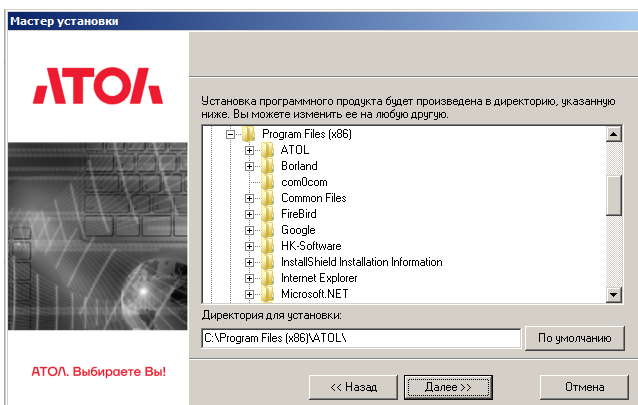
Мастер установки

АТОЛ

Установка программного продукта будет произведена в директорию, указанную ниже. Вы можете изменить ее на любую другую.

Program Files (x86)
ATOL
Borland
com0com
Common Files
FireBird
Google
HK-Software
InstallShield Installation Information
Internet Explorer
Microsoft.NET

Директория для установки:
C:\Program Files (x86)\ATOL\
По умолчанию

АТОЛ. Выбираете Вы!

<< Назад
Далее >>
Отмена